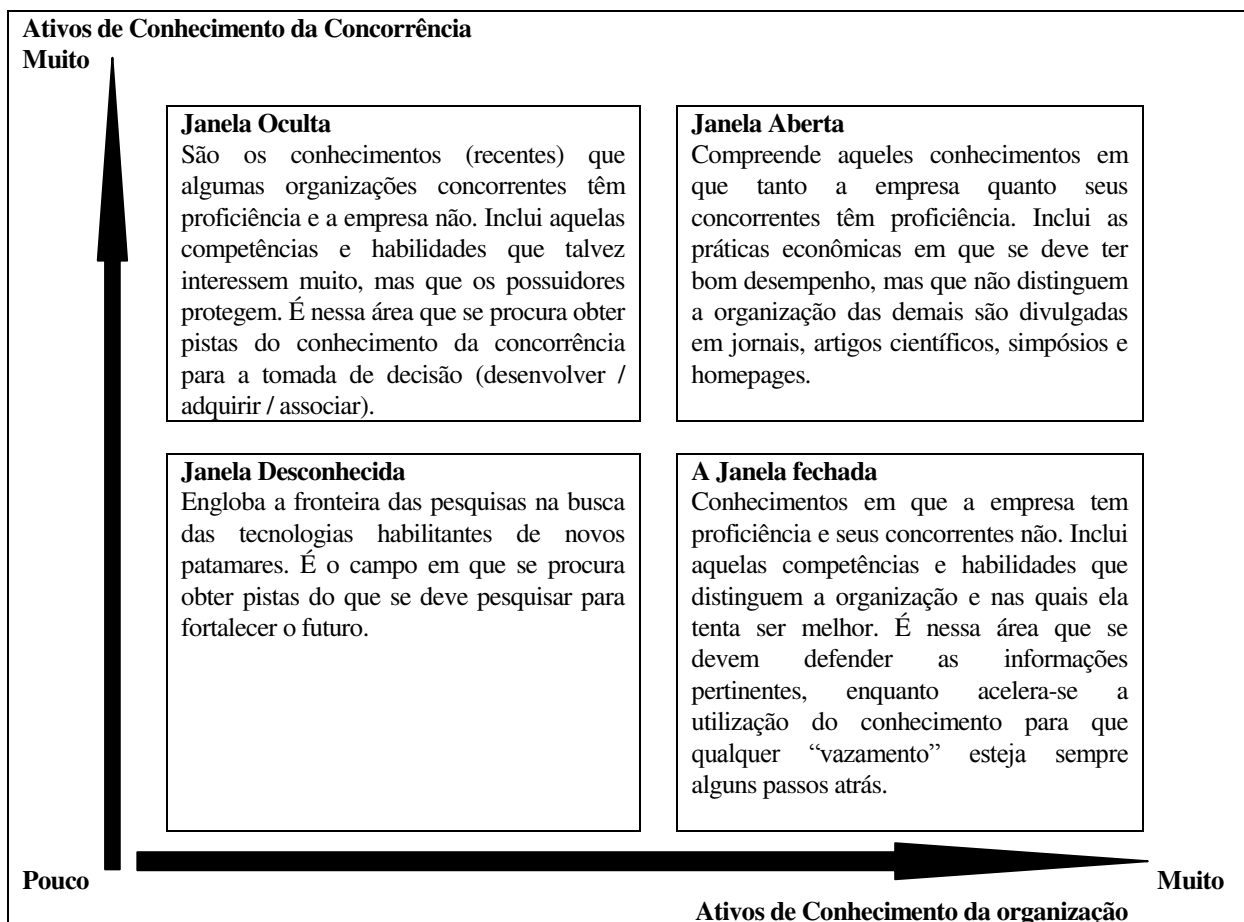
Ativos de Conhecimento da Concorrência
Muito

Janela Oculta
São os conhecimentos (recentes) que algumas organizações concorrentes têm proficiência e a empresa não. Inclui aquelas competências e habilidades que talvez interessem muito, mas que os possuidores protegem. É nessa área que se procura obter pistas do conhecimento da concorrência para a tomada de decisão (desenvolver / adquirir / associar).

Janela Aberta
Compreende aqueles conhecimentos em que tanto a empresa quanto seus concorrentes têm proficiência. Inclui as práticas econômicas em que se deve ter bom desempenho, mas que não distinguem a organização das demais são divulgadas em jornais, artigos científicos, simpósios e homepages.

Janela Desconhecida
Engloba a fronteira das pesquisas na busca das tecnologias habilitantes de novos patamares. É o campo em que se procura obter pistas do que se deve pesquisar para fortalecer o futuro.

A Janela fechada
Conhecimentos em que a empresa tem proficiência e seus concorrentes não. Inclui aquelas competências e habilidades que distinguem a organização e nas quais ela tenta ser melhor. É nessa área que se devem defender as informações pertinentes, enquanto acelera-se a utilização do conhecimento para que qualquer "vazamento" esteja sempre alguns passos atrás.

Pouco

Muito

Ativos de Conhecimento da organização